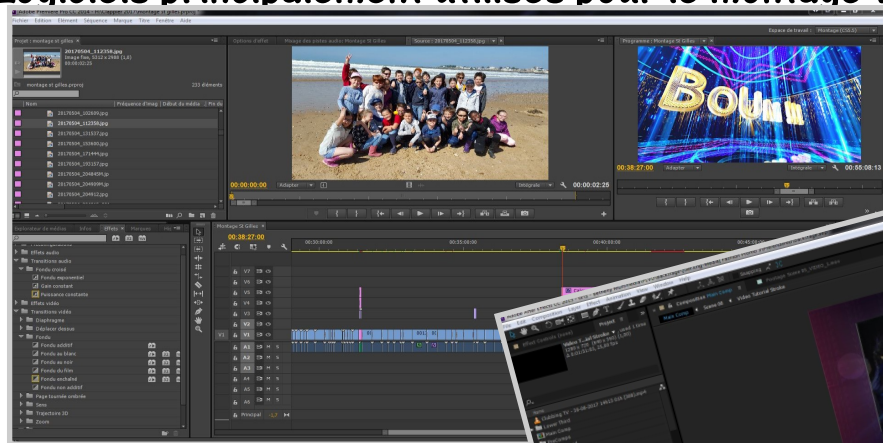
Fichier Edition Elément Séquence Marque Titre Fenêtre Aide

Espace de travail : Montage (CS5.5)

Projet : montage st gilles

20170504_112358.jpg
Image fixe, 3212 x 2948 (1,0)
00:00:02:25

montage st gilles.prproj

233 éléments

Nom | Fréquence d'imag | Début du média

20170504_102839.jpg
20170504_112358.jpg
20170504_131537.jpg
20170504_150680.jpg
20170504_171494.jpg
20170504_191157.jpg
20170504_204840M.jp
20170504_204849M.jp
20170504_204912.jpg

Options d'effet | Mixage des pistes audio: Montage St Gilles | Source : 20170504_112358.jpg

00:00:00:00 Adapter Intégrale 00:00:02:25

Programme : Montage St Gilles

00:38:27:00 Adapter Intégrale 00:55:08:13

Explorateur de médias | Infos | Effets | Marques

Effets audio
Transitions audio
Fondu enchaîné
Fondu exponentiel
Gain constant
Puissance constante
Effets vidéo
Transitions vidéo
Diaphragme
Déplacer dessous
Fondu
Fondu additif
Fondu au blanc
Fondu au noir
Fondu du film
Fondu enchaîné
Fondu non additif
Page tournée ombrée
Sens
Trajectoire 3D
Zoom

Montage St Gilles
00:38:27:00

00:30:00:00 00:35:00:00 00:40:00:00 00:45:00

V7 V6 V5 V4 V3 V2 V1 A1 A2 A3 A4 A5 A6 Principal